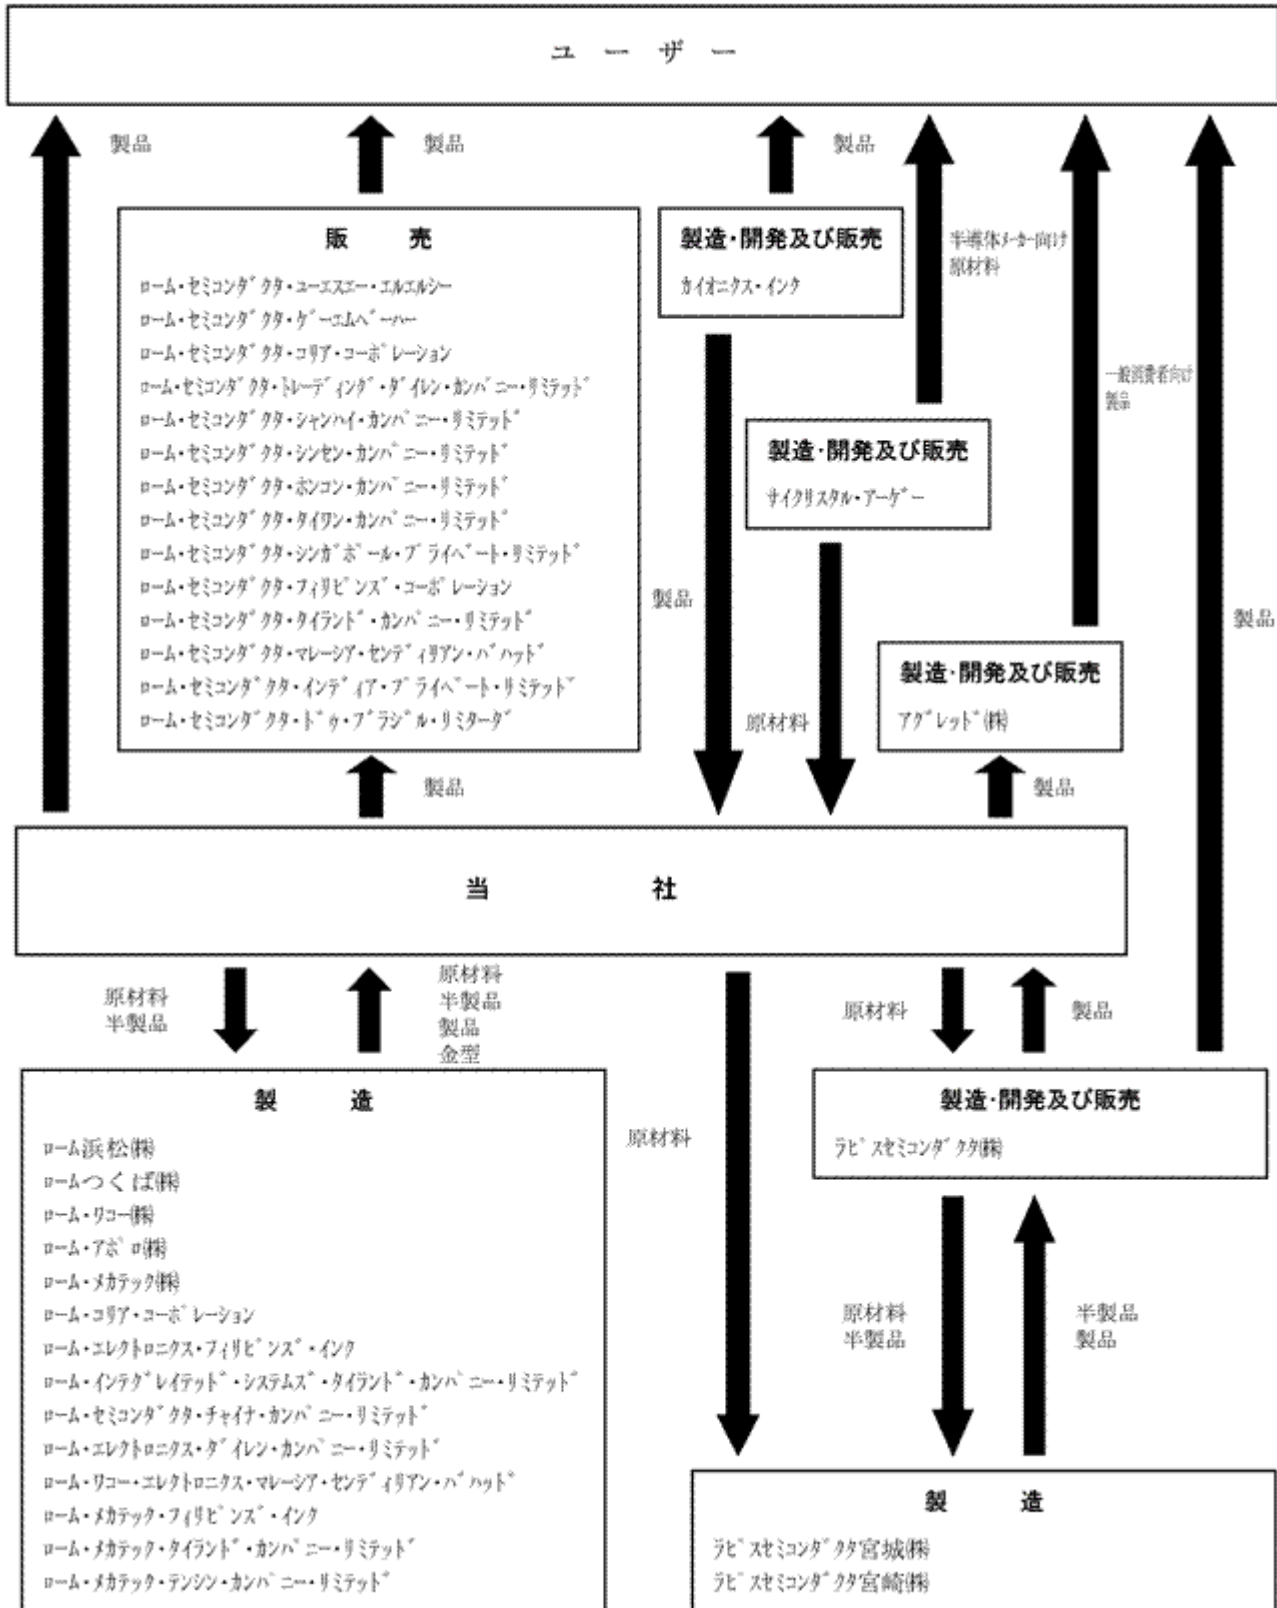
ユ ー ザ ー

製品

製品

製品

半導体メーカー向け原材料

一般消費者向け製品

製品

販 売

ローム・セミコンダクタ・ユーエスエー・エルエルシー
ローム・セミコンダクタ・ゲーエムベーハー
ローム・セミコンダクタ・コリア・コーポレーション
ローム・セミコンダクタ・トレーディング・ダイレン・カンパニー・リミテッド
ローム・セミコンダクタ・シャンハイ・カンパニー・リミテッド
ローム・セミコンダクタ・シンセン・カンパニー・リミテッド
ローム・セミコンダクタ・ホンコン・カンパニー・リミテッド
ローム・セミコンダクタ・タイワン・カンパニー・リミテッド
ローム・セミコンダクタ・シンガポール・プライベート・リミテッド
ローム・セミコンダクタ・フィリピンズ・コーポレーション
ローム・セミコンダクタ・タイランド・カンパニー・リミテッド
ローム・セミコンダクタ・マレーシア・センディリアン・バハッド
ローム・セミコンダクタ・インディア・プライベート・リミテッド
ローム・セミコンダクタ・ドゥ・ブラジル・リミターダ

製造・開発及び販売
カイオニクス・インク

製造・開発及び販売
サイクリスタル・アーゲー

製品

原材料

製造・開発及び販売
アグレッド(株)

製品

製品

当 社

原材料
半製品

原材料
半製品
製品
金型

原材料

製品

原材料

製 造

ローム浜松(株)
ロームつくば(株)
ローム・リコー(株)
ローム・アポロ(株)
ローム・メカテック(株)
ローム・コリア・コーポレーション
ローム・エレクトロニクス・フィリピンズ・インク
ローム・インテグレイテッド・システムズ・タイランド・カンパニー・リミテッド
ローム・セミコンダクタ・チャイナ・カンパニー・リミテッド
ローム・エレクトロニクス・ダイレン・カンパニー・リミテッド
ローム・リコー・エレクトロニクス・マレーシア・センディリアン・バハッド
ローム・メカテック・フィリピンズ・インク
ローム・メカテック・タイランド・カンパニー・リミテッド
ローム・メカテック・テンシン・カンパニー・リミテッド

製造・開発及び販売
ラピスセミコンダクタ(株)

原材料
半製品

半製品
製品

製 造
ラピスセミコンダクタ宮城(株)
ラピスセミコンダクタ宮崎(株)